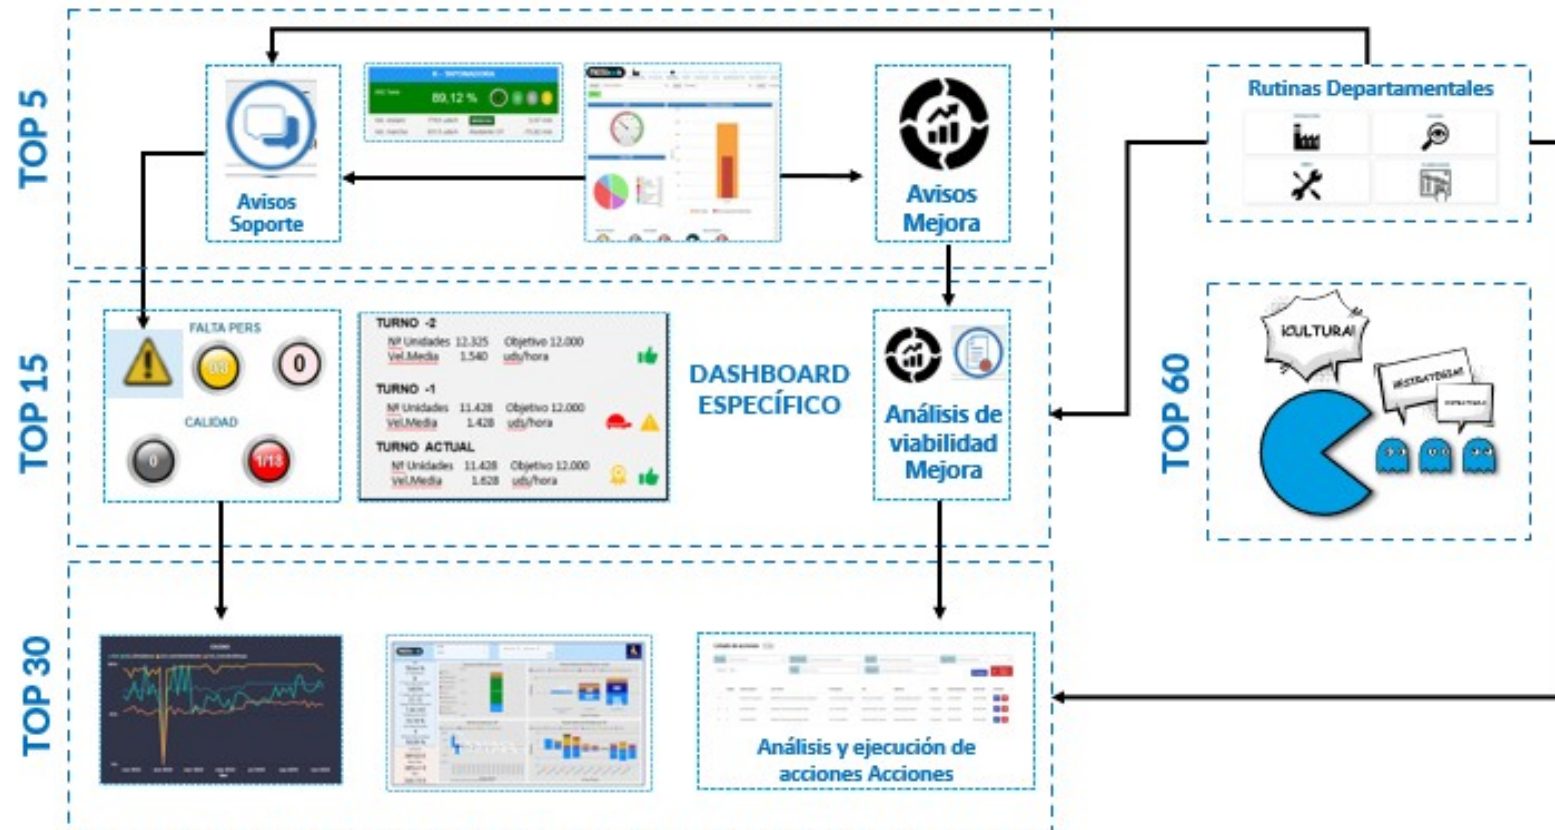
TOP 5

Avisos Soporte

89,12 %

Avisos Mejora

Rutinas Departamentales

TOP 15

FALTA PERS

0

CALIDAD

0

1/18

TURNO -2
Nº Unidades 12.325 Objetivo 12.000
Vel.Media 1.540 uds/hora

TURNO -1
Nº Unidades 11.428 Objetivo 12.000
Vel.Media 1.428 uds/hora

TURNO ACTUAL
Nº Unidades 11.428 Objetivo 12.000
Vel.Media 1.628 uds/hora

DASHBOARD ESPECÍFICO

Análisis de viabilidad Mejora

TOP 60

¡CULTURA!

¡ESTRATEGIA!

TOP 30

Análisis y ejecución de acciones Acciones